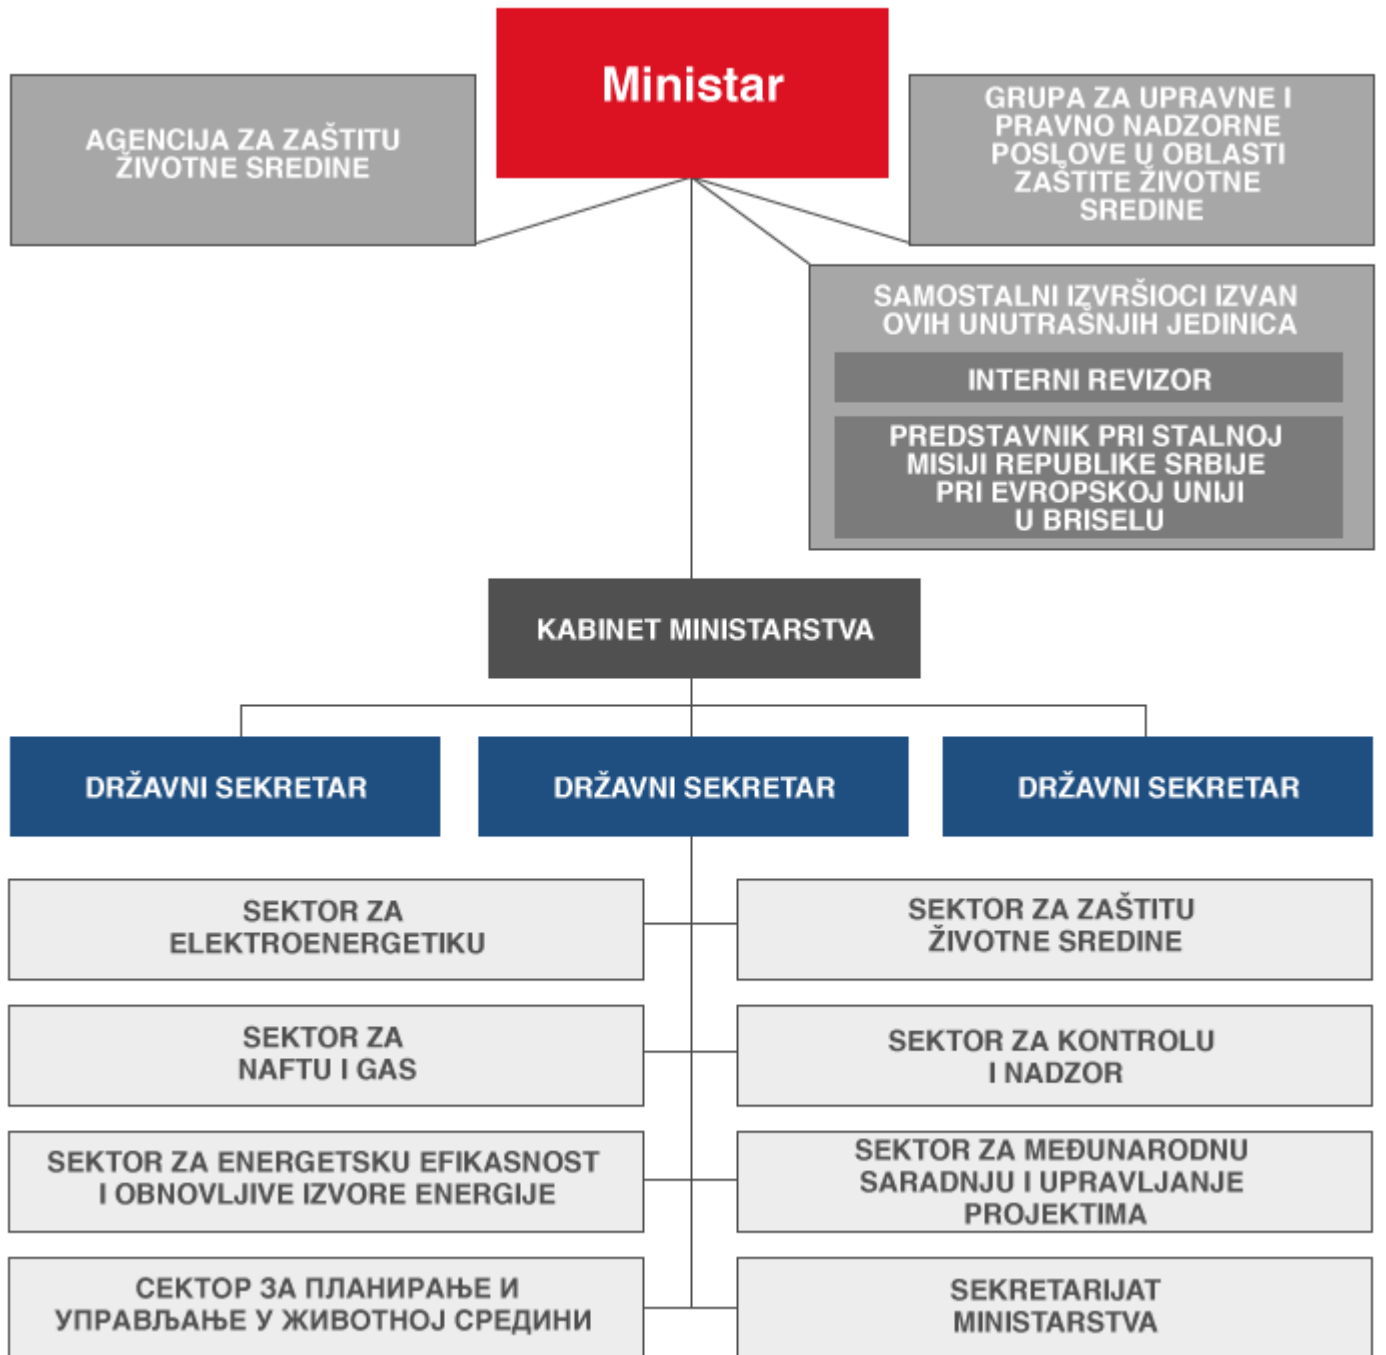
Ministar

AGENCIJA ZA ZAŠTITU ŽIVOTNE SREDINE

GRUPA ZA UPRAVNE I PRAVNO NADZORNE POSLOVE U OBLASTI ZAŠTITE ŽIVOTNE SREDINE

SAMOSTALNI IZVRŠIOCI IZVAN OVIH UNUTRAŠNJIH JEDINICA

INTERNI REVIZOR

PREDSTAVNIK PRI STALNOJ MISIJI REPUBLIKE SRBIJE PRI EVROPSKOJ UNIJI U BRISELU

KABINET MINISTARSTVA

DRŽAVNI SEKRETAR

DRŽAVNI SEKRETAR

DRŽAVNI SEKRETAR

SEKTOR ZA ELEKTROENERGETIKU

SEKTOR ZA ZAŠTITU ŽIVOTNE SREDINE

SEKTOR ZA NAFTU I GAS

SEKTOR ZA KONTROLU I NADZOR

SEKTOR ZA ENERGETSKU EFIKASNOST I OBNOVLJIVE IZVORE ENERGIJE

SEKTOR ZA MEĐUNARODNU SARADNJU I UPRAVLJANJE PROJEKTIMA

СЕКТОР ЗА ПЛАНИРАЊЕ И УПРАВЉАЊЕ У ЖИВОТНОЈ СРЕДИНИ

SEKRETARIJAT MINISTARSTVA